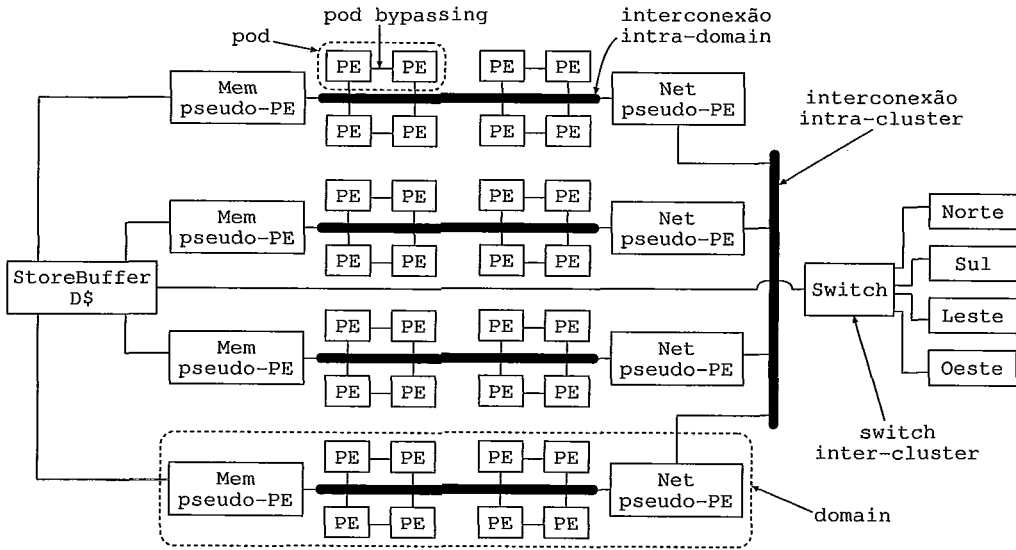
pod bypassing

interconexão intra-domain

pod

PE PE PE PE

Mem pseudo-PE

Net pseudo-PE

PE PE PE PE

interconexão intra-cluster

PE PE PE PE

Mem pseudo-PE

Net pseudo-PE

Norte

PE PE PE PE

Sul

StoreBuffer D$

Switch

PE PE PE PE

Leste

Mem pseudo-PE

Net pseudo-PE

PE PE PE PE

Oeste

switch inter-cluster

PE PE PE PE

Mem pseudo-PE

Net pseudo-PE

PE PE PE PE

domain